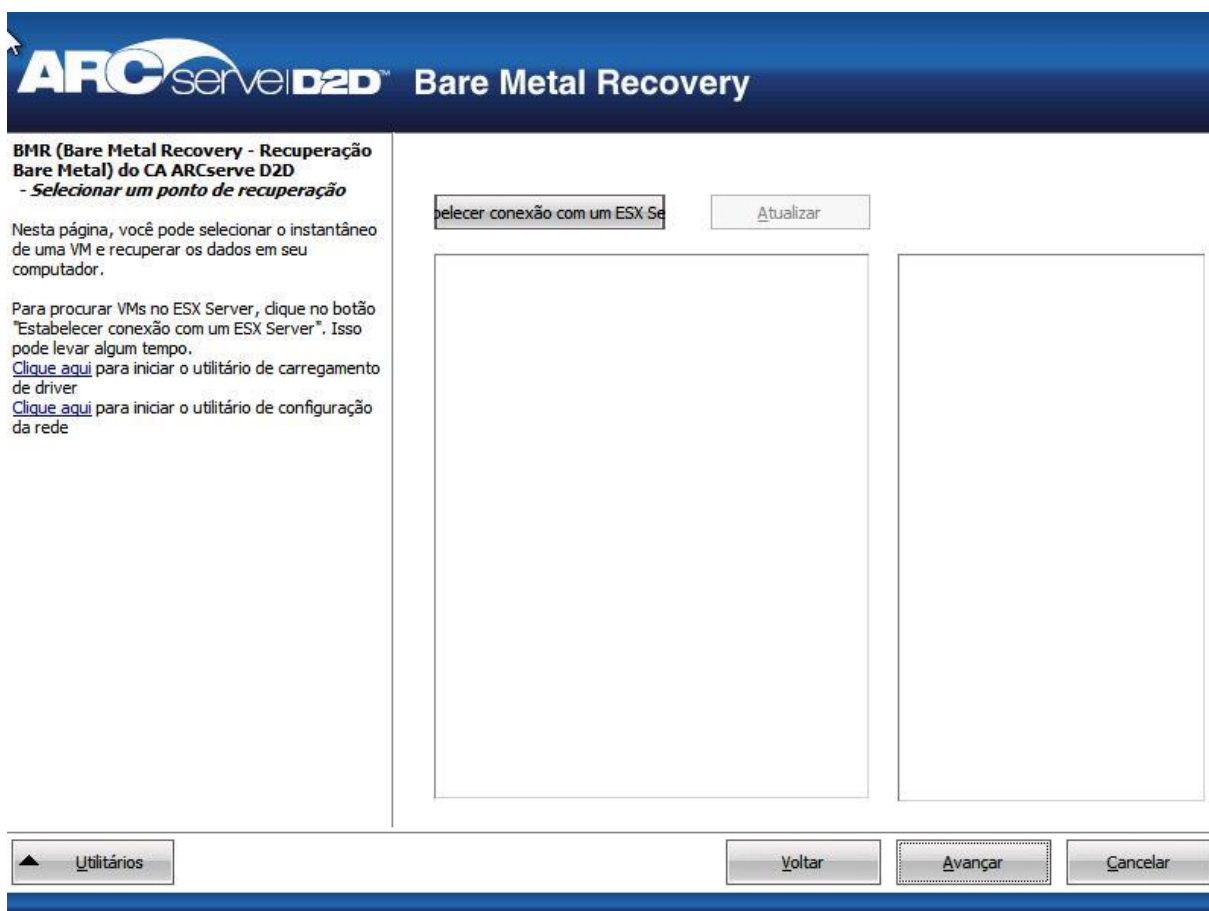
ARCserve D2D™ Bare Metal Recovery

BMR (Bare Metal Recovery - Recuperação Bare Metal) do CA ARCserve D2D
- Selecionar um ponto de recuperação

Nesta página, você pode selecionar o instantâneo de uma VM e recuperar os dados em seu computador.

Para procurar VMs no ESX Server, clique no botão "Estabelecer conexão com um ESX Server". Isso pode levar algum tempo.
Clique aqui para iniciar o utilitário de carregamento de driver
Clique aqui para iniciar o utilitário de configuração da rede

pelecer conexão com um ESX Se

Atualizar

Utilitários

Voltar

Avançar

Cancelar